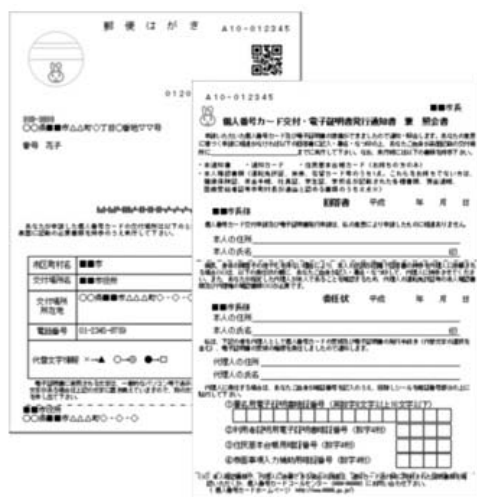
郵便はがき

A10-012345

0120

○○■■■■市△△町○丁目○番地ママ号

番号 花子

交付場所 ■■市
交付場所 ■■市役所
交付場所所在地 ○○■■■■市△△町・○・○
電話番号 01-2345-6789
代理文字情報 ●一▲ ○一◎ ●一□

■■市役所
○○■■■■市△△町

A10-012345

■■市長

個人番号カード交付・電子証明書発行通知書 兼 照会書

回答書 平成 年 月 日

■■市長様

本人の住所
本人の氏名 印

委任状 平成 年 月 日

■■市長様

本人の住所
本人の氏名 印

代理人の住所
代理人の氏名

①署名用電子証明書暗証番号 (英数字6文字以上16文字以下)
②利用者証明用電子証明書暗証番号 (数字4桁)
③住民基本台帳用暗証番号 (数字4桁)
④券面事項入力補助用暗証番号 (数字4桁)